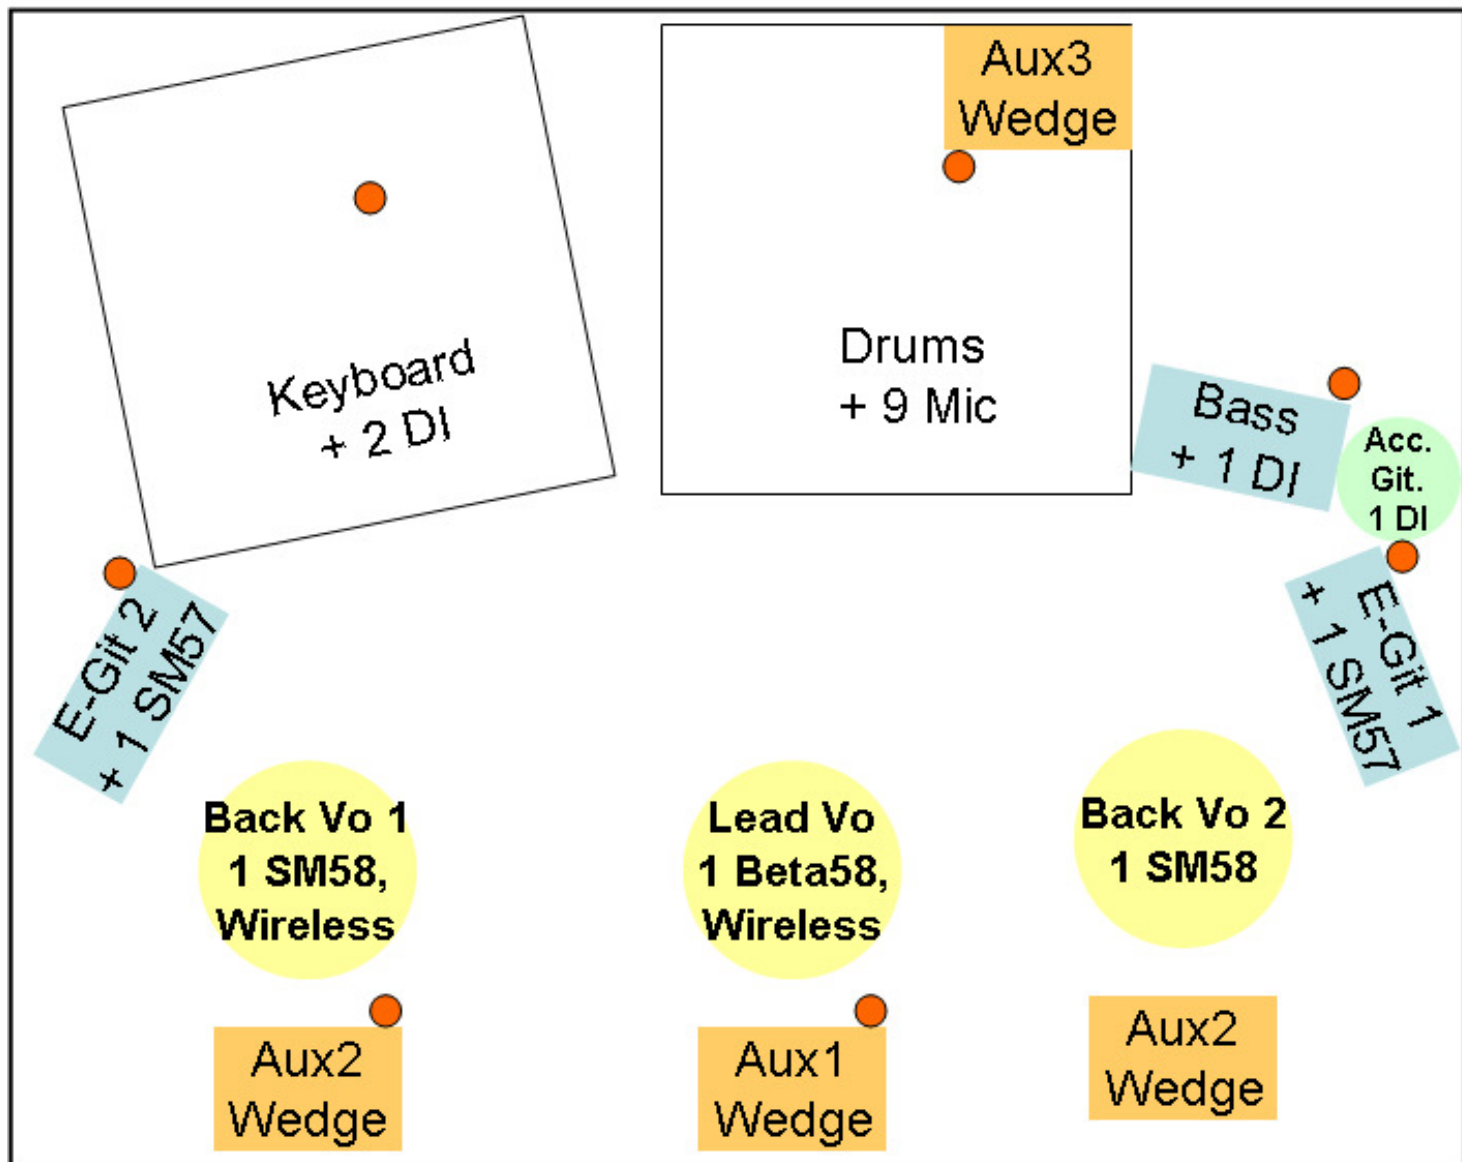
Keyboard
+ 2 DI

Aux3
Wedge

Drums
+ 9 Mic

Bass
+ 1 DI

Acc.
Git.
1 DI

E-Git 2
+ 1 SM57

E-Git 1
+ 1 SM57

Back Vo 1
1 SM58,
Wireless

Lead Vo
1 Beta58,
Wireless

Back Vo 2
1 SM58

Aux2
Wedge

Aux1
Wedge

Aux2
Wedge